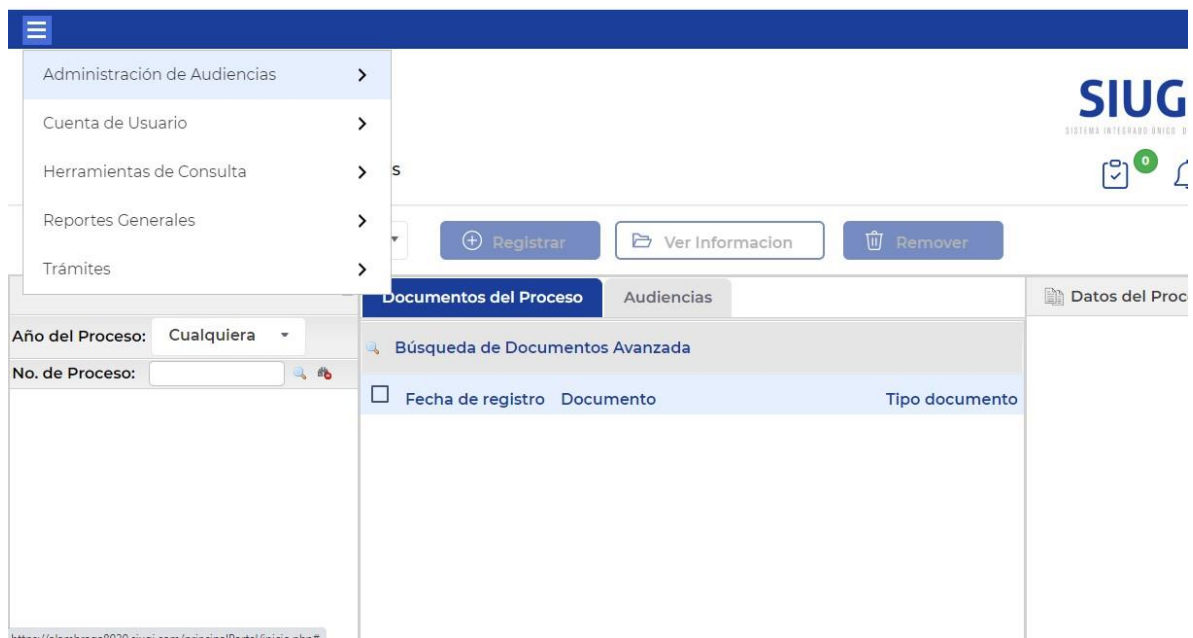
Administración de Audiencias
Cuenta de Usuario
Herramientas de Consulta
Reportes Generales
Trámites

SIUG
SISTEMA INTEGRADO ÚNICO D

s

0

Registrar
Ver Informacion
Remover

Documentos del Proceso
Audiencias
Datos del Proc

Año del Proceso: Cualquiera
No. de Proceso:

Búsqueda de Documentos Avanzada

Fecha de registro Documento Tipo documento

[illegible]